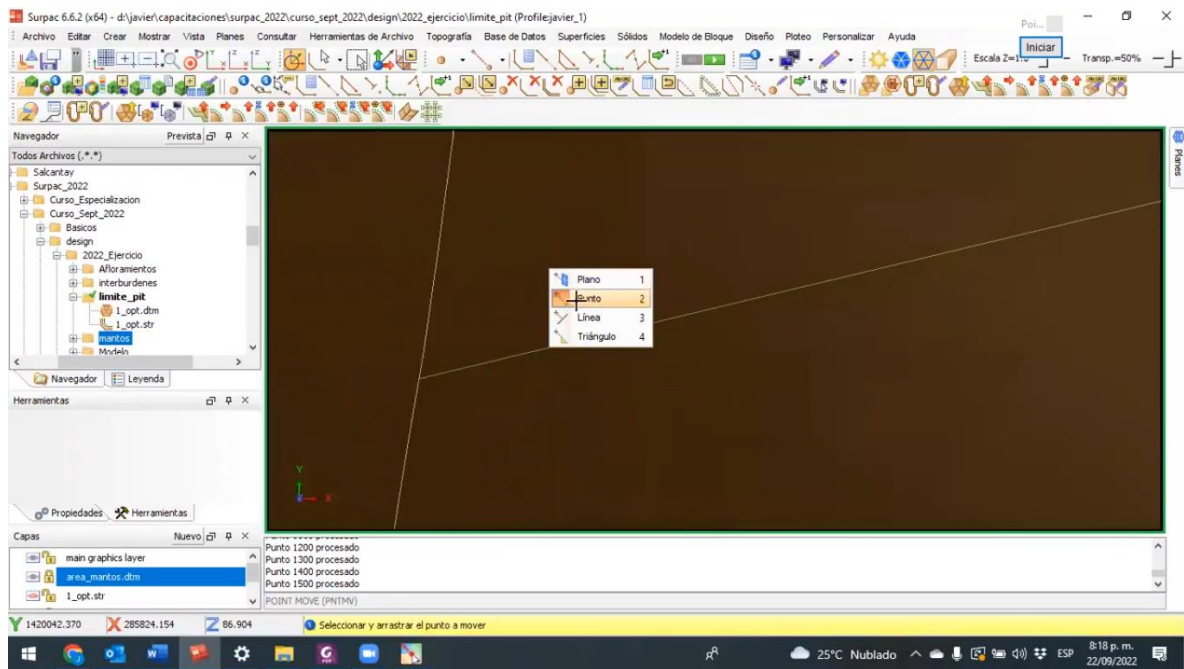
Surpac 6.6.2 (x64) - d:\javier\capacitaciones\surpac_2022\curso_sept_2022\design\2022_ejercicio\limite_pit (Profile:javier_1)

Poi...

Iniciar

Archivo Editar Crear Mostrar Vista Planes Consultar Herramientas de Archivo Topografía Base de Datos Superficies Sólidos Modelo de Bloque Diseño Ploteo Personalizar Ayuda

Escala Z=1.0 Transp.=50%

Navegador Prevista

Todos Archivos (*.*)

Salcantay
Surpac_2022
Curso_Especializacion
Curso_Sept_2022
Basicos
design
2022_Ejercicio
Afloramientos
interburdenes
limite_pit
1_opt.dtm
1_opt.str
mantos
Modelo

Navegador Leyenda

Herramientas

Propiedades Herramientas

Capas Nuevo

main graphics layer
area_mantos.dtm
1_opt.str

Planes

Plano 1
Punto 2
Línea 3
Triángulo 4

Y
X

Punto 1200 procesado
Punto 1300 procesado
Punto 1400 procesado
Punto 1500 procesado
POINT MOVE (PNTMV)

Y 1420042.370 X 285824.154 Z 86.904 Seleccionar y arrastrar el punto a mover

25°C Nublado ESP 8:18 p. m. 22/09/2022